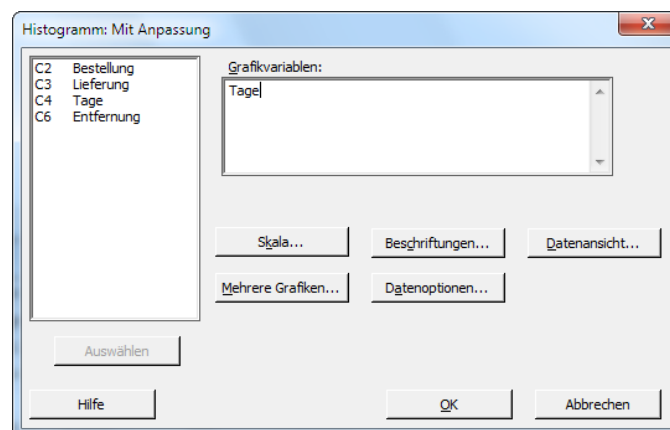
Histogramm: Mit Anpassung

C2 Bestellung
C3 Lieferung
C4 Tage
C6 Entfernung

Grafikvariablen:

Tage

Skala...

Beschriftungen...

Datenansicht...

Mehrere Grafiken...

Datenoptionen...

Auswählen

Hilfe

OK

Abbrechen